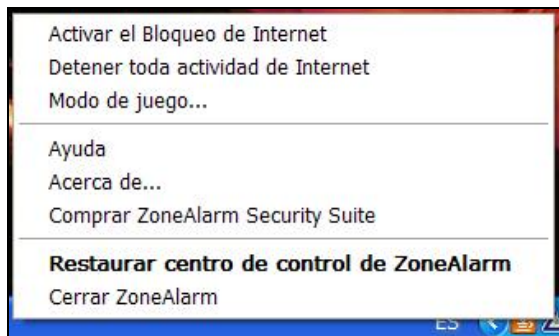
Activar el Bloqueo de Internet
Detener toda actividad de Internet
Modo de juego...

Ayuda
Acerca de...
Comprar ZoneAlarm Security Suite

**Restaurar centro de control de ZoneAlarm**
Cerrar ZoneAlarm

ES